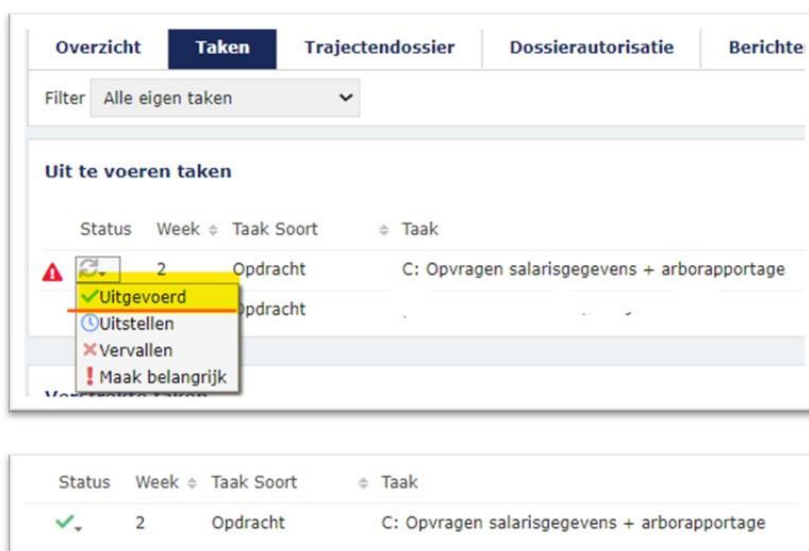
Overzicht | Taken | Trajectendossier | Dossierautorisatie | Berichten

Filter Alle eigen taken

Uit te voeren taken

| Status | Week | Taak Soort | Taak |
|---|---|---|---|
| | 2 | Opdracht | C: Opvragen salarisgegevens + arborapportage |
| | | Opdracht | |

Uitgevoerd
Uitstellen
Vervallen
Maak belangrijk

| Status | Week | Taak Soort | Taak |
|---|---|---|---|
| | 2 | Opdracht | C: Opvragen salarisgegevens + arborapportage |